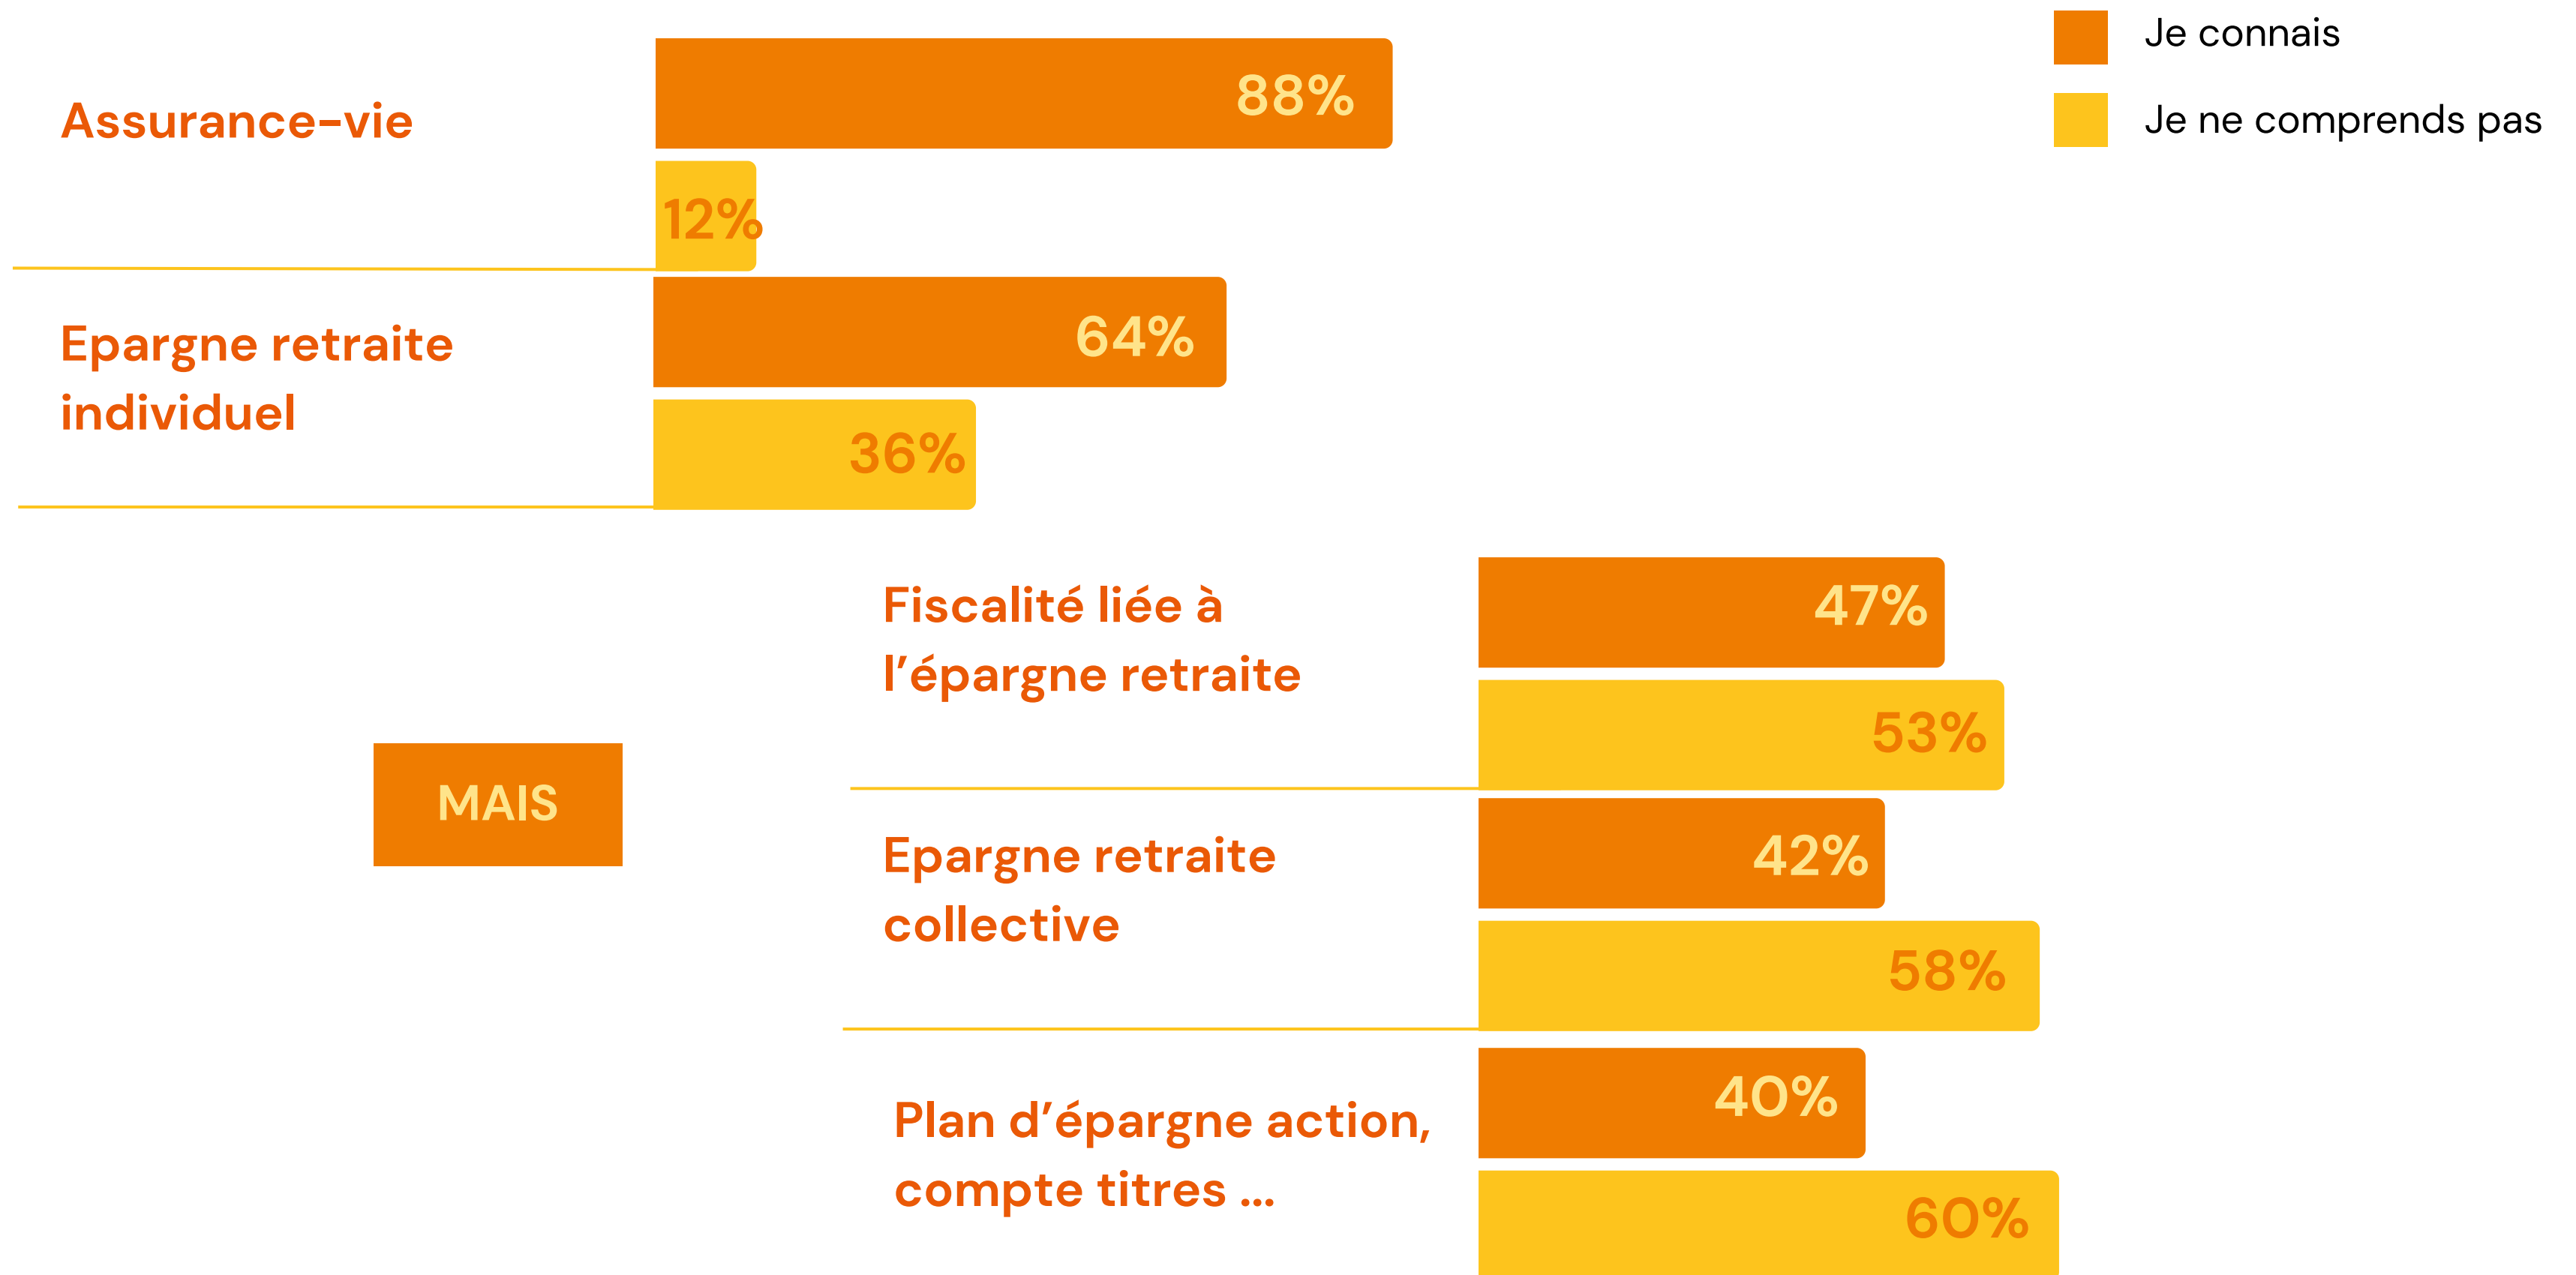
Je connais
Je ne comprends pas

Assurance-vie
88%
12%

Epargne retraite individuel
64%
36%

MAIS

Fiscalité liée à l'épargne retraite
47%
53%

Epargne retraite collective
42%
58%

Plan d'épargne action, compte titres ...
40%
60%